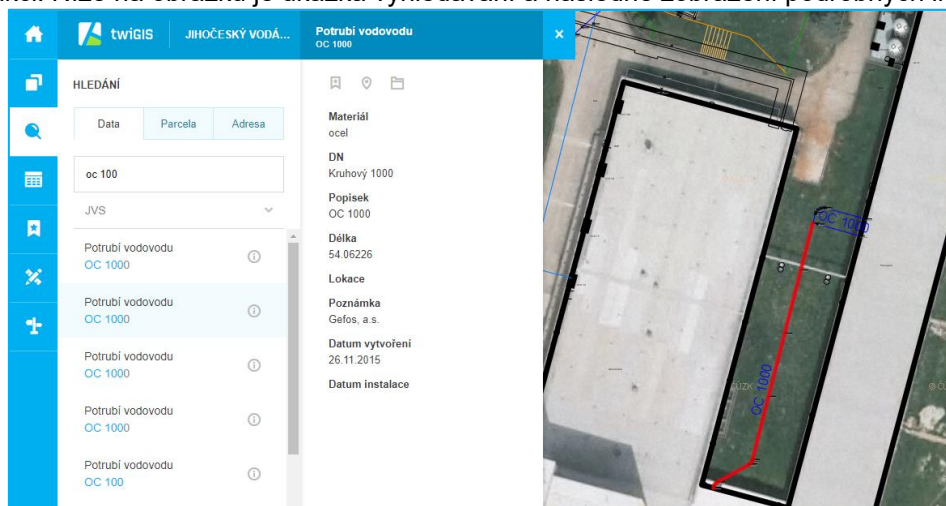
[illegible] na obrázku je ukázka vyhledávání a následné zobrazení podrobných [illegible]

twiGIS JIHOČESKÝ VODÁ...

Potrubí vodovodu
OC 1000

×

HLEDÁNÍ

| Data | Parcela | Adresa |
|---|---|---|

oc 100

JVS

Potrubí vodovodu
OC 1000

Potrubí vodovodu
OC 1000

Potrubí vodovodu
OC 1000

Potrubí vodovodu
OC 1000

Potrubí vodovodu
OC 100

Materiál
ocel

DN
Kruhový 1000

Popisek
OC 1000

Délka
54.06226

Lokace

Poznámka
Gefos, a.s.

Datum vytvoření
26.11.2015

Datum instalace

OC 1000

OC 1000

ČÚZK

© Č